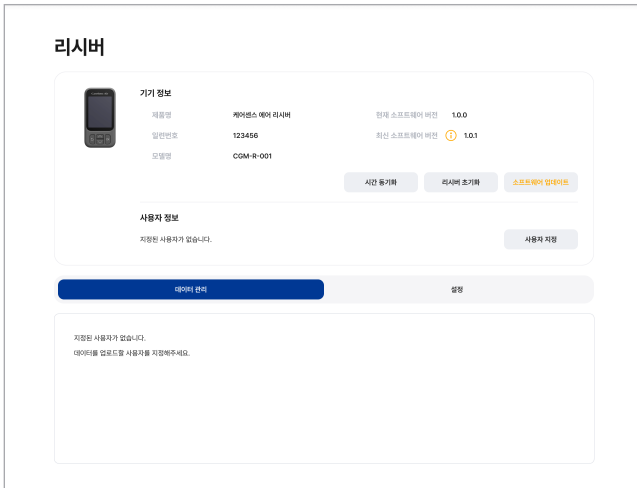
리시버

기기 정보

제품명 케어센스 에어 리시버
일련번호 123456
모델명 CGM-R-001
현재 소프트웨어 버전 1.0.0
최신 소프트웨어 버전 1.0.1

시간 동기화
리시버 초기화
소프트웨어 업데이트

사용자 정보

지정된 사용자가 없습니다.

사용자 지정

데이터 관리
설정

지정된 사용자가 없습니다.
데이터를 업로드할 사용자를 지정해주세요.